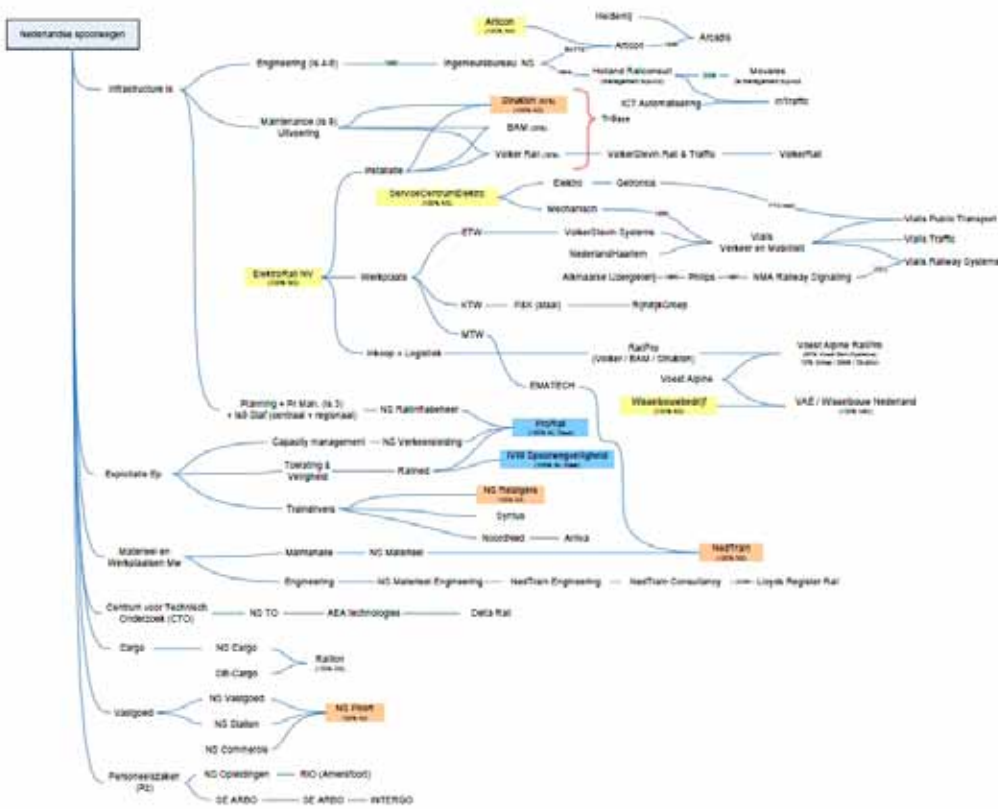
Nederlandse spoorwegen

Infrastructure Ie

Engineering (Ie 4-8)

Ingenieursbureau NS

Articon
(100% NS)

Heidemij

Articon

Arcadis

Holland Railconsult
(management buy-out)

Movares
(management buy-out)

ICT Automatisering

InTraffic

Maintenance (Ie 8)
Uitvoering

Strukton (50%)

BAM (25%)

Volker Rail (25%)

TriBase

VolkerStevin Rail & Traffic

VolkerRail

Installatie

ServiceCentrumElektro
(100% NS)

Elektro

Getronics

Mechanisch

Vialis Public Transport

Vialis Traffic

Vialis Railway Systems

ElektroRail NV
(100% NS)

Werkposts

ETW

VolkerStevin Systems

NederlandHaarlem

Vialis
Verkeer en Mobiliteit

Alkmaarse Lidergenen

Philips

NMA Railway Signaling

KTW

FBK (staal)

RijndijkGroep

MTW

Inkoop + Logistiek

RailPro
(Volker / BAM / Strukton)

Voest Alpine Railfire

Voest Alpine

Wisselbouwbedrijf
(100% NS)

VAE / Wisselbouw Nederland

EMATECH

Planning + Pr Man. (Ie 3)
+ Ie0 Staf (centraal + regionaal)

NS Railinfrabeheer

ProRail
(100% NL Staat)

Exploitatie Ep

Capacity management

NS Verkeersleiding

Toelating &
Veiligheid

Railned

IVW Spoorwegveiligheid
(100% NL Staat)

Traindrivers

NS Reizigers
(100% NS)

Syntus

Noordned

Arriva

Materieel en
Werkplaatsen Mw

Maintenance

NS Materieel

NedTrain
(100% NS)

Engineering

NS Materieel Engineering

NedTrain Engineering

NedTrain Consultancy

Lloyds Register Rail

Centrum voor Technisch
Onderzoek (CTO)

NS TO

AEA technologies

Delta Rail

Cargo

NS Cargo

DB-Cargo

Railion
(100% DB)

Vastgoed

NS Vastgoed

NS Stations

NS Poort
(100% NS)

NS Commercie

Personeelszaken
(Pz)

NS Opleidingen

RIO (Amersfoort)

SE ARBO

SE ARBO

INTERGO